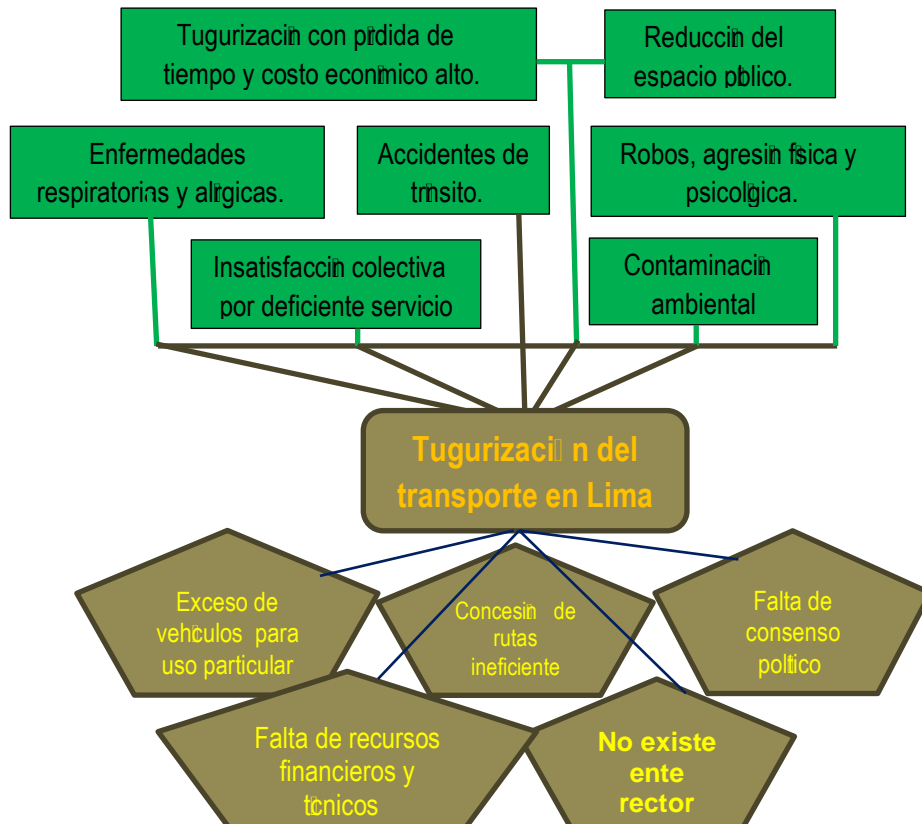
Tugurizacin con prdida de tiempo y costo econmico alto.

Reduccin del espacio pblico.

Enfermedades respiratorias y algicas.

Accidentes de trnsito.

Robos, agresin fsica y psicolgica.

Insatisfaccin colectiva por deficiente servicio

Contaminacin ambiental

Tugurizaci n del transporte en Lima

Exceso de vehculos para uso particular

Concesin de rutas ineficiente

Falta de consenso poltico

Falta de recursos financieros y tcnicos

No existe ente rector